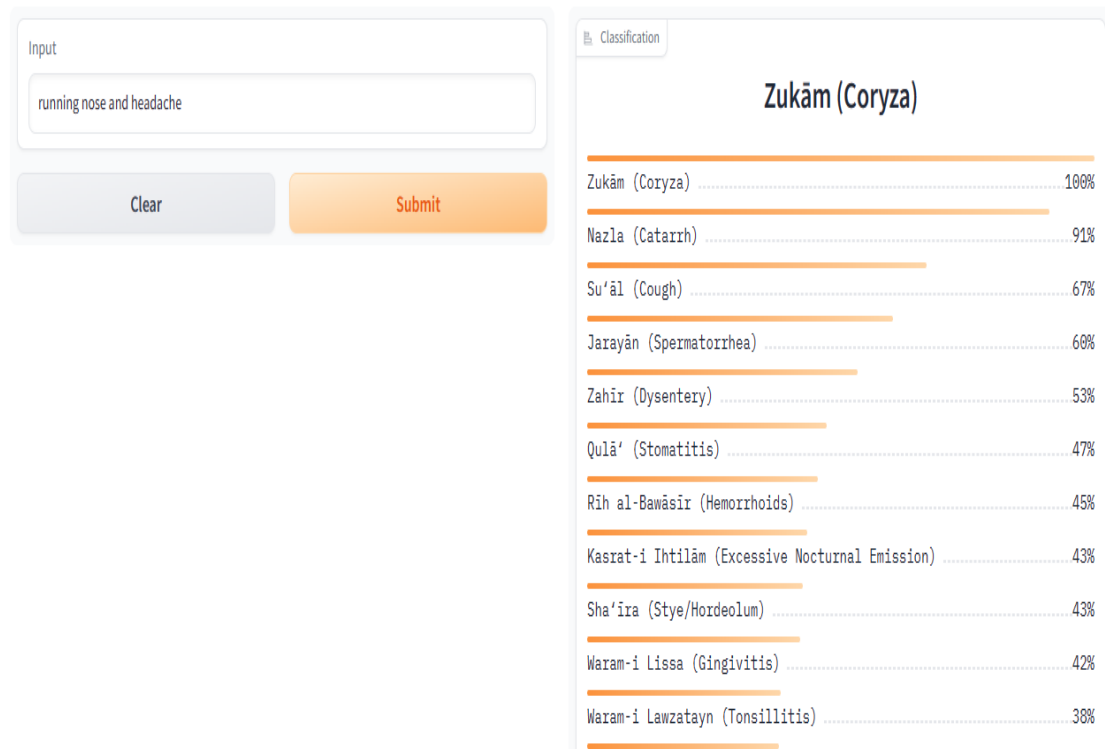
Input

running nose and headache

Clear

Submit

Classification

Zukām (Coryza)

| | |
|---|---|
| Zukām (Coryza) | 100% |
| Nazla (Catarrh) | 91% |
| Su'āl (Cough) | 67% |
| Jarayān (Spermatorrhea) | 60% |
| Zahīr (Dysentery) | 53% |
| Qulā' (Stomatitis) | 47% |
| Rīh al-Bawāsīr (Hemorrhoids) | 45% |
| Kasrat-i Ihtilām (Excessive Nocturnal Emission) | 43% |
| Sha'īra (Stye/Hordeolum) | 43% |
| Waram-i Lissa (Gingivitis) | 42% |
| Waram-i Lawzatayn (Tonsillitis) | 38% |